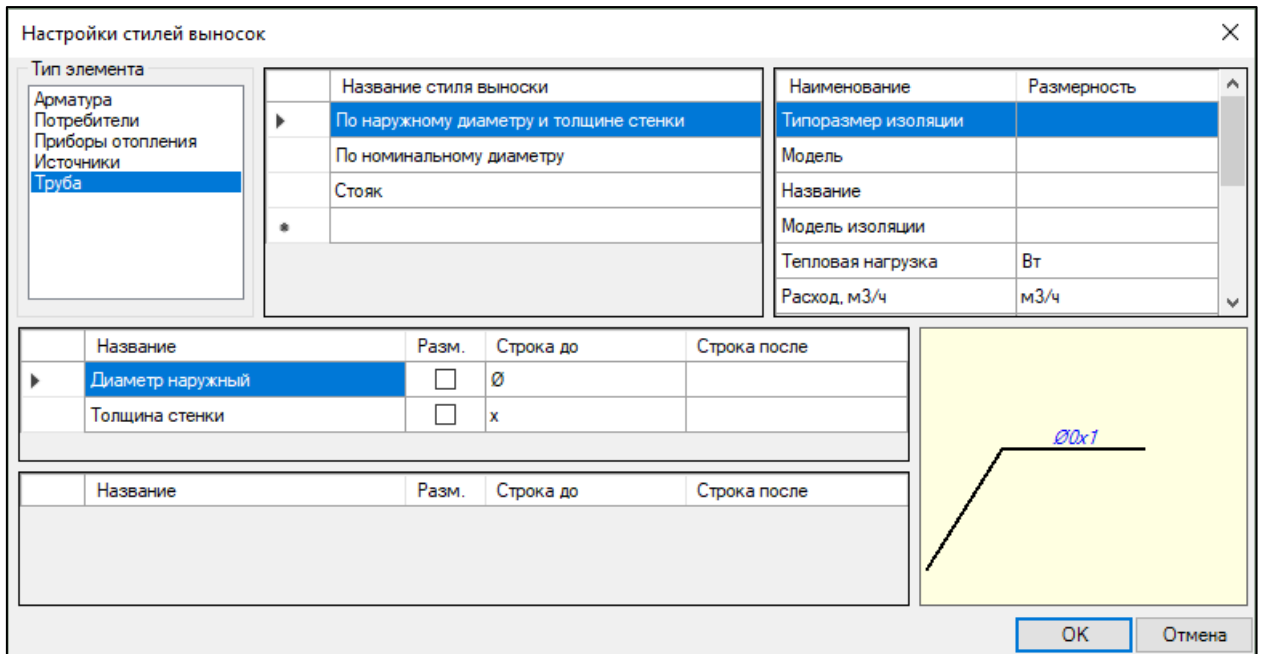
Настройки стилей выносок

Тип элемента

Арматура
Потребители
Приборы отопления
Источники
Труба

| | Название стиля выноски |
|---|---|
| | По наружному диаметру и толщине стенки |
| | По номинальному диаметру |
| | Стояк |
| * | |

| Наименование | Размерность |
|---|---|
| Типоразмер изоляции | |
| Модель | |
| Название | |
| Модель изоляции | |
| Тепловая нагрузка | Вт |
| Расход, м3/ч | м3/ч |

| | Название | Разм. | Строка до | Строка после |
|---|---|---|---|---|
| | Диаметр наружный | | Ø | |
| | Толщина стенки | | x | |

| | Название | Разм. | Строка до | Строка после |
|---|---|---|---|---|

Ø0x1

OK
Отмена